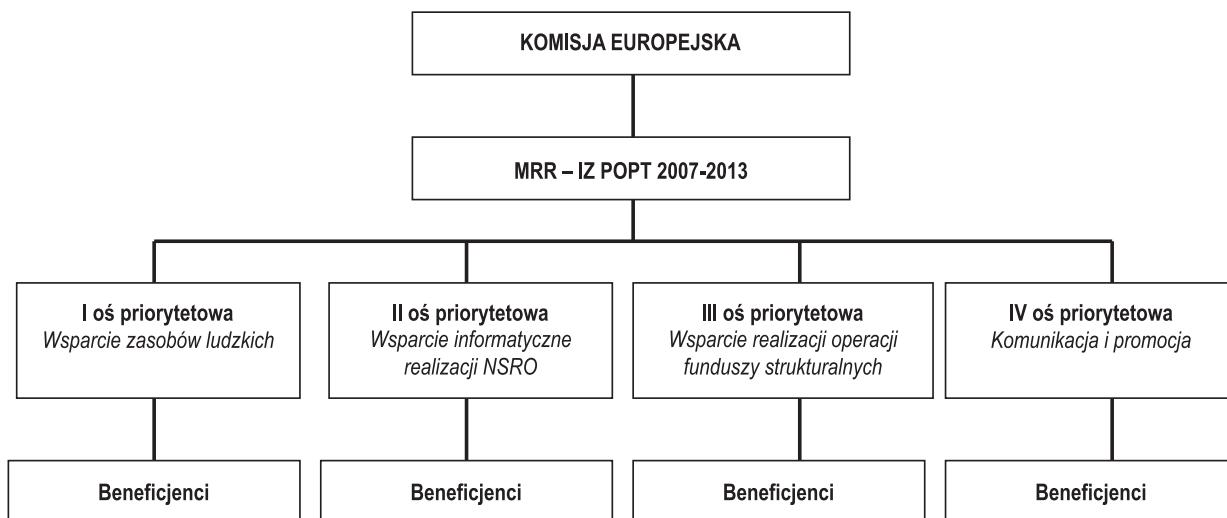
KOMISJA EUROPEJSKA

MRR – IZ POPT 2007-2013

I oś priorytetowa
Wsparcie zasobów ludzkich

II oś priorytetowa
Wsparcie informatyczne realizacji NSRO

III oś priorytetowa
Wsparcie realizacji operacji funduszy strukturalnych

IV oś priorytetowa
Komunikacja i promocja

Beneficjenci

Beneficjenci

Beneficjenci

Beneficjenci